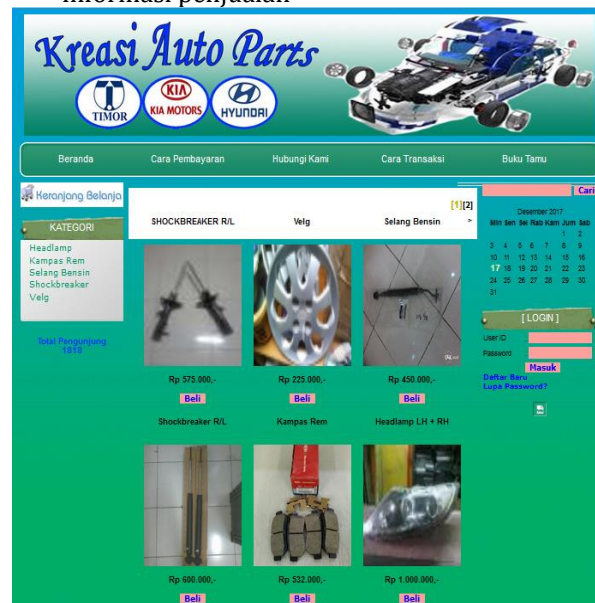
informasi penjualan

Kreasi Auto Parts

TIMOR KIA KIA MOTORS HYUNDAI

Beranda Cara Pembayaran Hubungi Kami Cara Transaksi Buku Tamu

Keranjang Belanja

KATEGORI

Headlamp
Kampas Rem
Selang Bensin
Shockbreaker
Velg

Total Pengunjung 1818

[1][2]

SHOCKBREAKER R/L Velg Selang Bensin >

Rp 575.000,- Rp 225.000,- Rp 450.000,-

Beli Beli Beli

Shockbreaker R/L Kampas Rem Headlamp LH + RH

Rp 600.000,- Rp 532.000,- Rp 1.000.000,-

Beli Beli Beli

Cari

Desember 2017

| Min | Sen | Sel | Rab | Kam | Jum | Sab |
|---|---|---|---|---|---|---|
| | | | | | 1 | 2 |
| 3 | 4 | 5 | 6 | 7 | 8 | 9 |
| 10 | 11 | 12 | 13 | 14 | 15 | 16 |
| 17 | 18 | 19 | 20 | 21 | 22 | 23 |
| 24 | 25 | 26 | 27 | 28 | 29 | 30 |
| 31 | | | | | | |

[ LOGIN ]

User ID
Password
Masuk
Daftar Baru
Lupa Password?